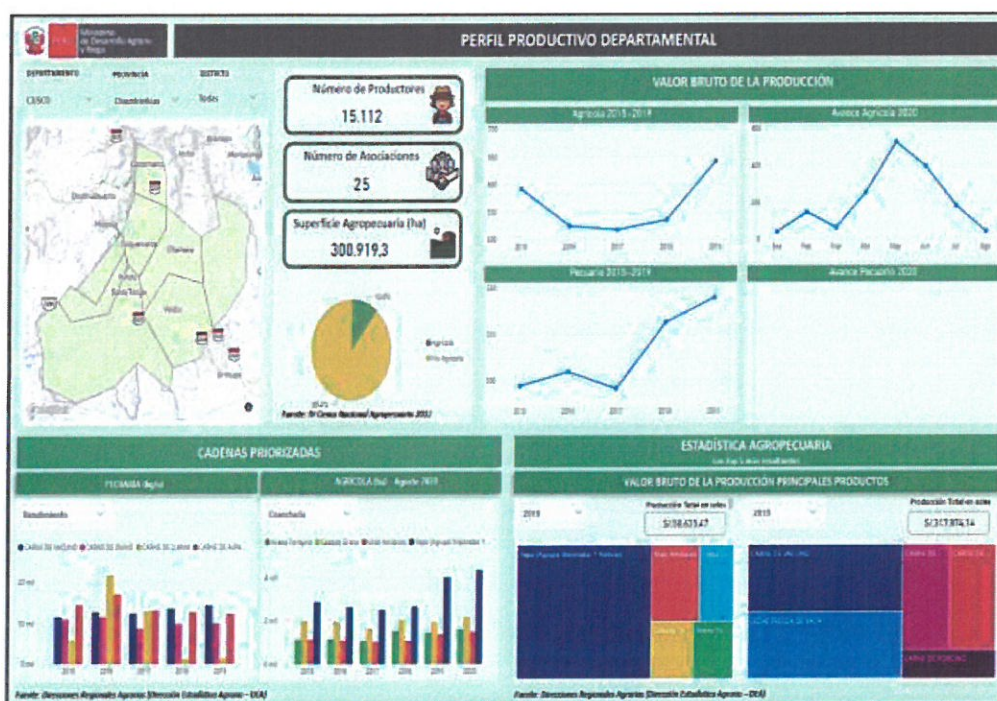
Ministerio de Desarrollo Agrario y Riego

PERFIL PRODUCTIVO DEPARTAMENTAL

DEPARTAMENTO
CUSCO

PROVINCIA
Chumbivilcas

DISTRITO
Todos

Número de Productores
15.112

Número de Asociaciones
25

Superficie Agropecuaria (ha)
300.919,3

Agrícola
No Agrícola

Fuente: IV Censo Nacional Agropecuario 2012

VALOR BRUTO DE LA PRODUCCIÓN

Agrícola 2015 - 2019

Avance Agrícola 2020

Pecuario 2015 - 2019

Avance Pecuario 2020

2015 2016 2017 2018 2019

Ene Feb Mar Abr May Jun Jul Ago

CADENAS PRIORIZADAS

PECUARIA (kg/ha)

AGRÍCOLA (ha) Agosto 2020

Rendimiento

Cosechada

2015 2016 2017 2018 2019

Fuente: Direcciones Regionales Agrarias (Dirección Estadística Agraria – DEA)

ESTADÍSTICA AGROPECUARIA

VALOR BRUTO DE LA PRODUCCIÓN PRINCIPALES PRODUCTOS

2019

Producción Total en soles
S/98.633,47

2019

Producción Total en soles
S/317.874,14

CARNE DE VACUNO

CARNE DE

CARNE DE PORCINO

Fuente: Direcciones Regionales Agrarias (Dirección Estadística Agraria – DEA)